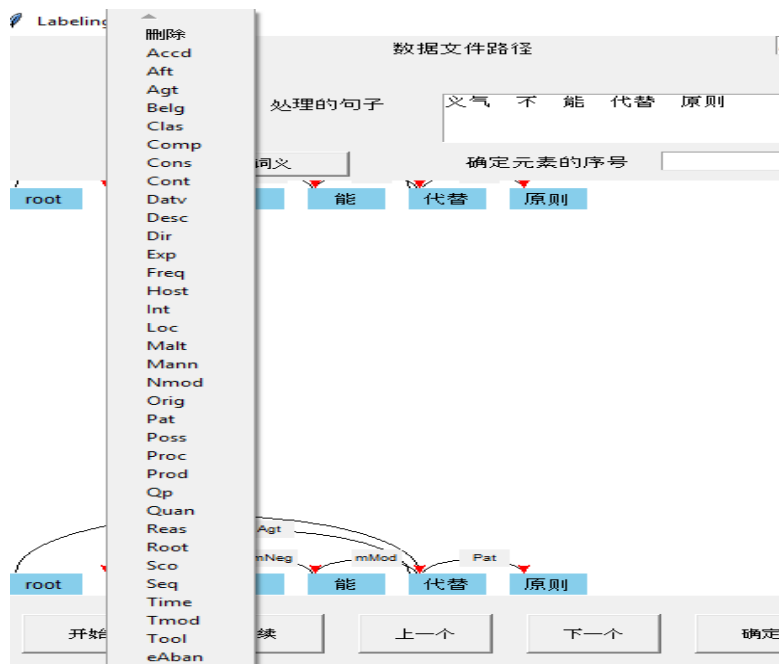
Labeling

删除
Accd
Aft
Agt
Belg
Clas
Comp
Cons
Cont
Datv
Desc
Dir
Exp
Freq
Host
Int
Loc
Malt
Mann
Nmod
Orig
Pat
Poss
Proc
Prod
Qp
Quan
Reas
Root
Sco
Seq
Time
Tmod
Tool
eAban

数据文件路径

处理的句子

义气 不 能 代替 原则

同义

确定元素的序号

root 能 代替 原则

Agt
mNeg
mMod
Pat

root 能 代替 原则

开始 续 上一个 下一个 确定